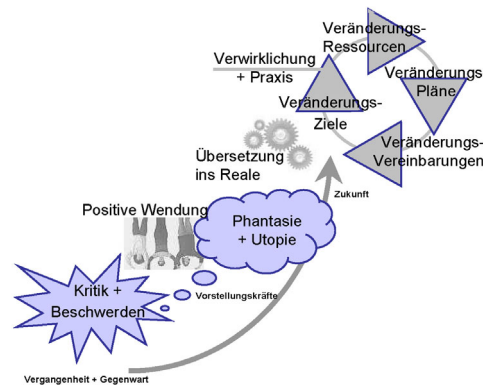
Veränderungs-Ressourcen

Verwirklichung + Praxis

Veränderungs Pläne

Veränderungs-Ziele

Übersetzung ins Reale

Veränderungs-Vereinbarungen

Zukunft

Positive Wendung

Phantasie + Utopie

Kritik + Beschwerden

Vorstellungskräfte

Vergangenheit + Gegenwart